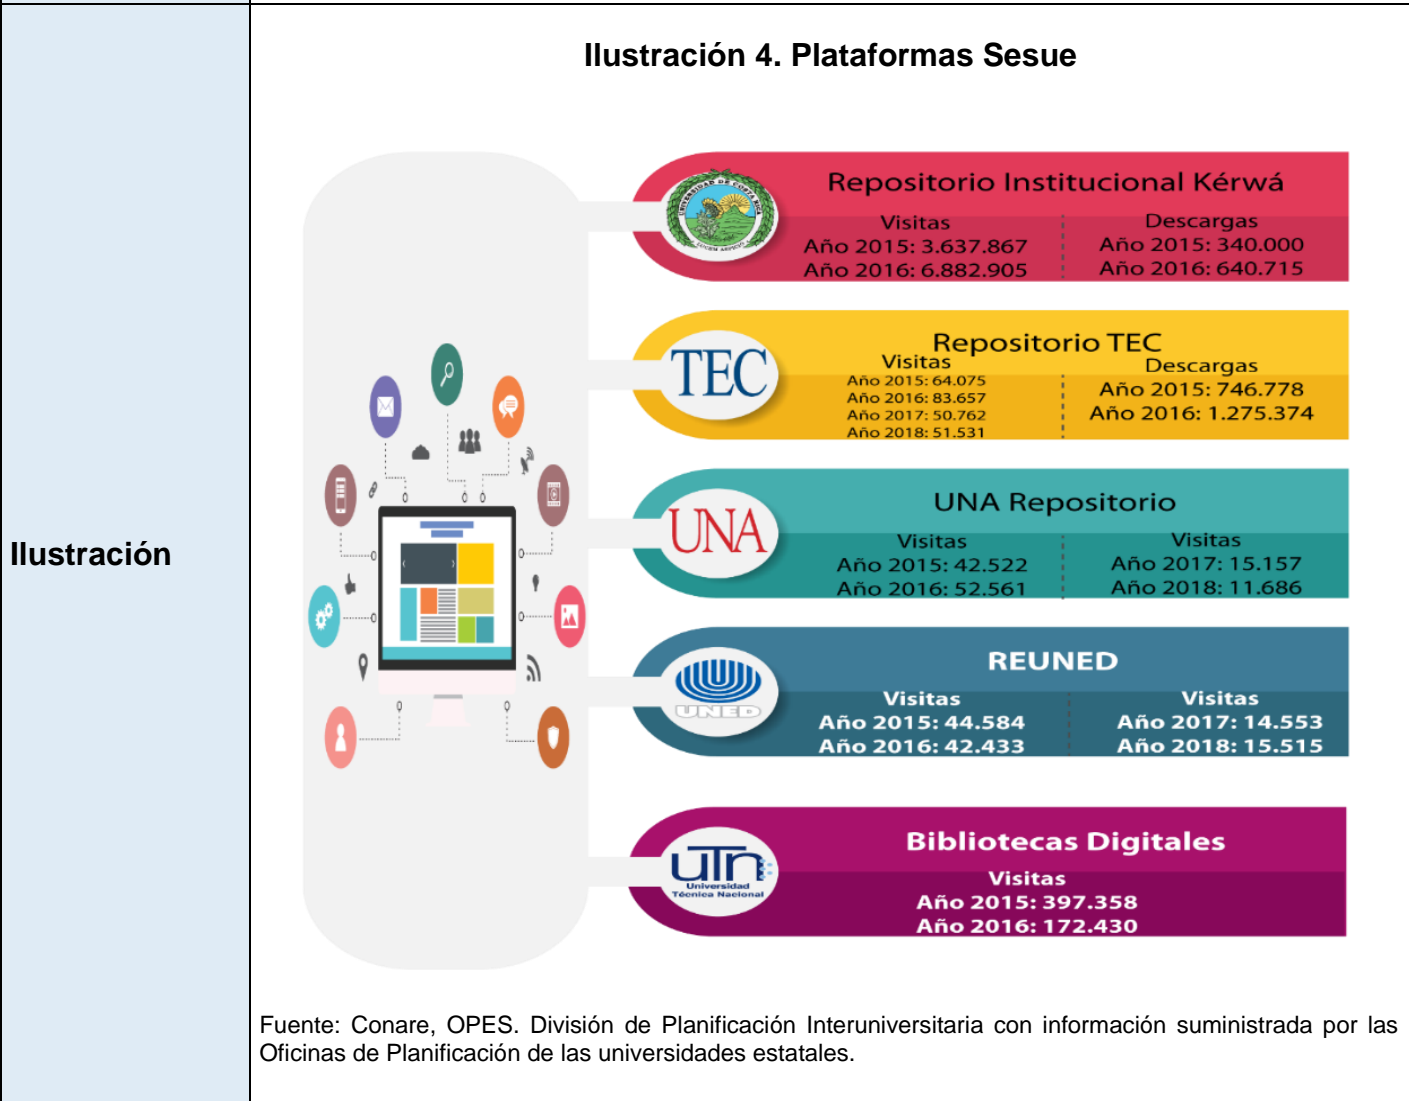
Ilustración

Ilustración 4. Plataformas Sesue

UNIVERSIDAD DE COSTA RICA
LUCEM ASPICIO

Repositorio Institucional Kérwá
Visitas
Año 2015: 3.637.867
Año 2016: 6.882.905
Descargas
Año 2015: 340.000
Año 2016: 640.715

TEC
Repositorio TEC
Visitas
Año 2015: 64.075
Año 2016: 83.657
Año 2017: 50.762
Año 2018: 51.531
Descargas
Año 2015: 746.778
Año 2016: 1.275.374

UNA
UNA Repositorio
Visitas
Año 2015: 42.522
Año 2016: 52.561
Visitas
Año 2017: 15.157
Año 2018: 11.686

UNED
REUNED
Visitas
Año 2015: 44.584
Año 2016: 42.433
Visitas
Año 2017: 14.553
Año 2018: 15.515

utn Universidad Técnica Nacional
Bibliotecas Digitales
Visitas
Año 2015: 397.358
Año 2016: 172.430

Fuente: Conare, OPES. División de Planificación Interuniversitaria con información suministrada por las Oficinas de Planificación de las universidades estatales.